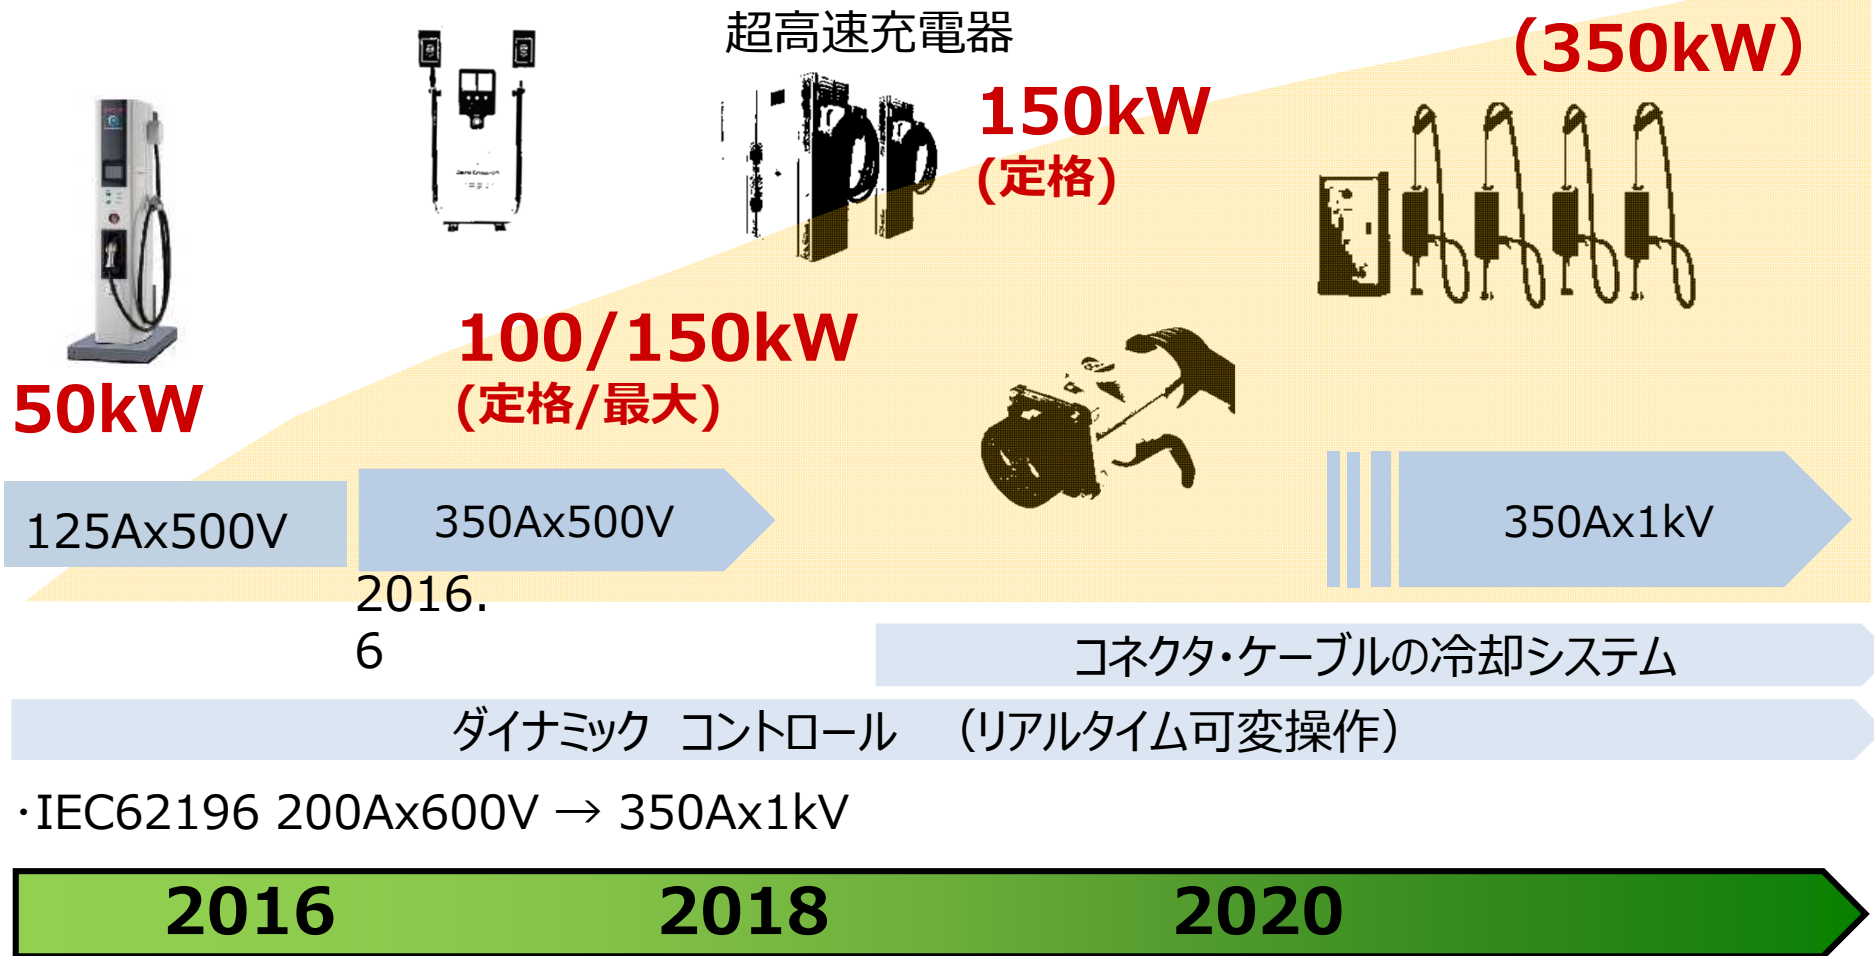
超高速充電器

(350kW)

150kW
(定格)

100/150kW
(定格/最大)

50kW

125Ax500V

350Ax500V

350Ax1kV

2016.
6

コネクタ・ケーブルの冷却システム

ダイナミック コントロール (リアルタイム可変操作)

・IEC62196 200Ax600V → 350Ax1kV

2016 2018 2020